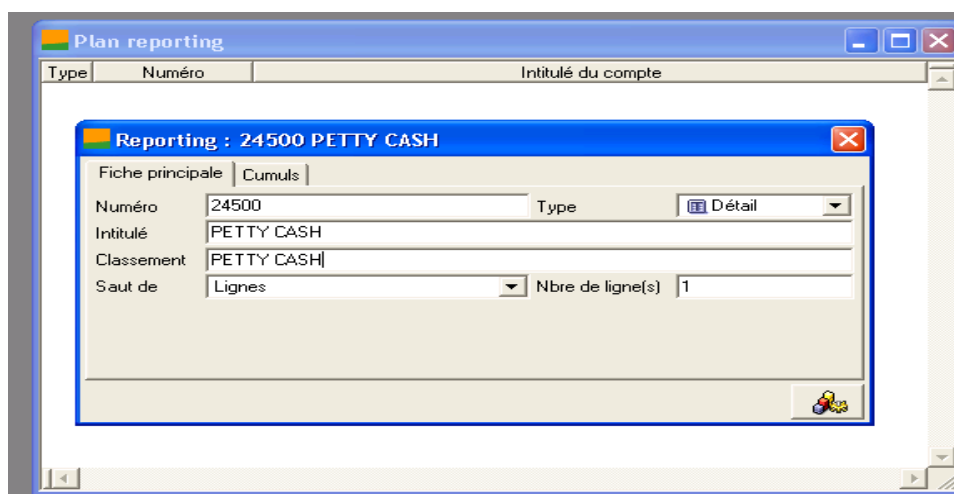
Plan reporting

| Type | Numéro | Intitulé du compte |
|---|---|---|

Reporting : 24500 PETTY CASH

Fiche principale | Cumuls

Numéro 24500
Type Détail
Intitulé PETTY CASH
Classement PETTY CASH
Saut de Lignes
Nbre de ligne(s) 1